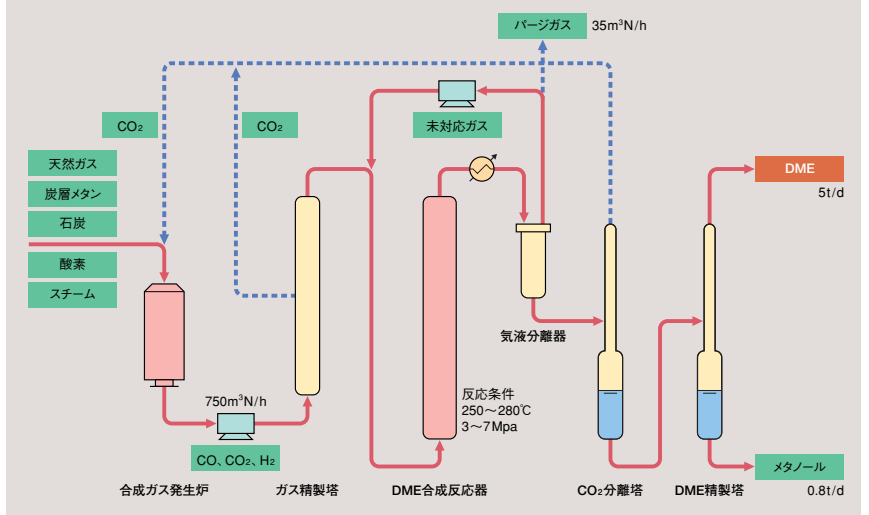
パージガス 35m$^3$N/h

CO$_2$

CO$_2$

未対応ガス

天然ガス

炭層メタン

石炭

酸素

スチーム

DME

5t/d

気液分離器

反応条件
250〜280℃
3〜7Mpa

750m$^3$N/h

CO、CO$_2$、H$_2$

メタノール

0.8t/d

合成ガス発生炉

ガス精製塔

DME合成反応器

CO$_2$分離塔

DME精製塔